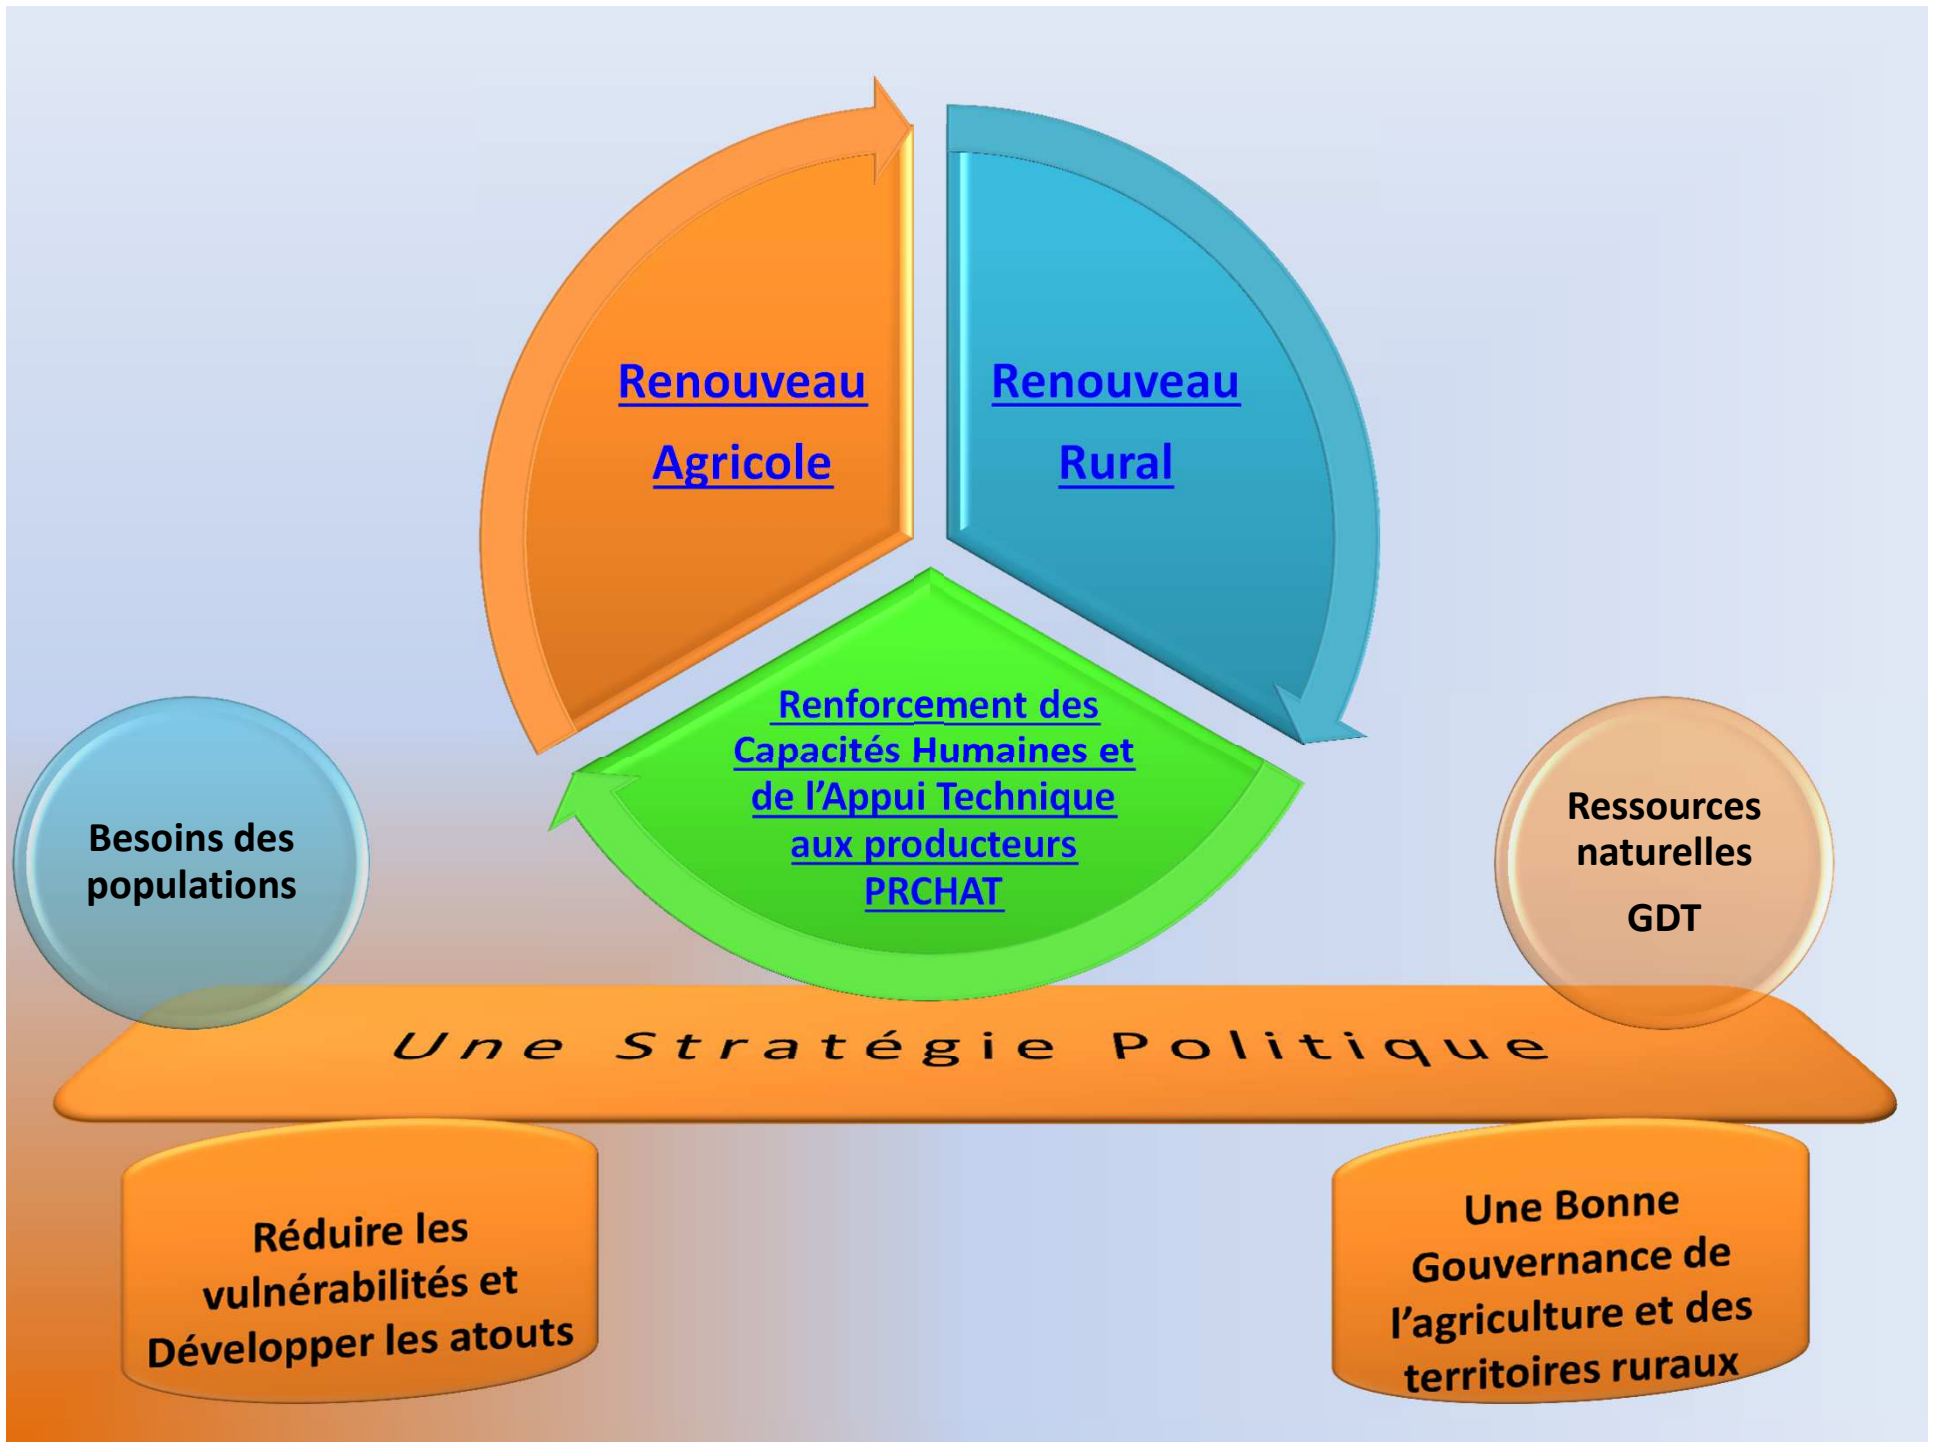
Renouveau Agricole

Renouveau Rural

Renforcement des Capacités Humaines et de l'Appui Technique aux producteurs PRCHAT

Besoins des populations

Ressources naturelles

GDT

Une Stratégie Politique

Réduire les vulnérabilités et Développer les atouts

Une Bonne Gouvernance de l'agriculture et des territoires ruraux